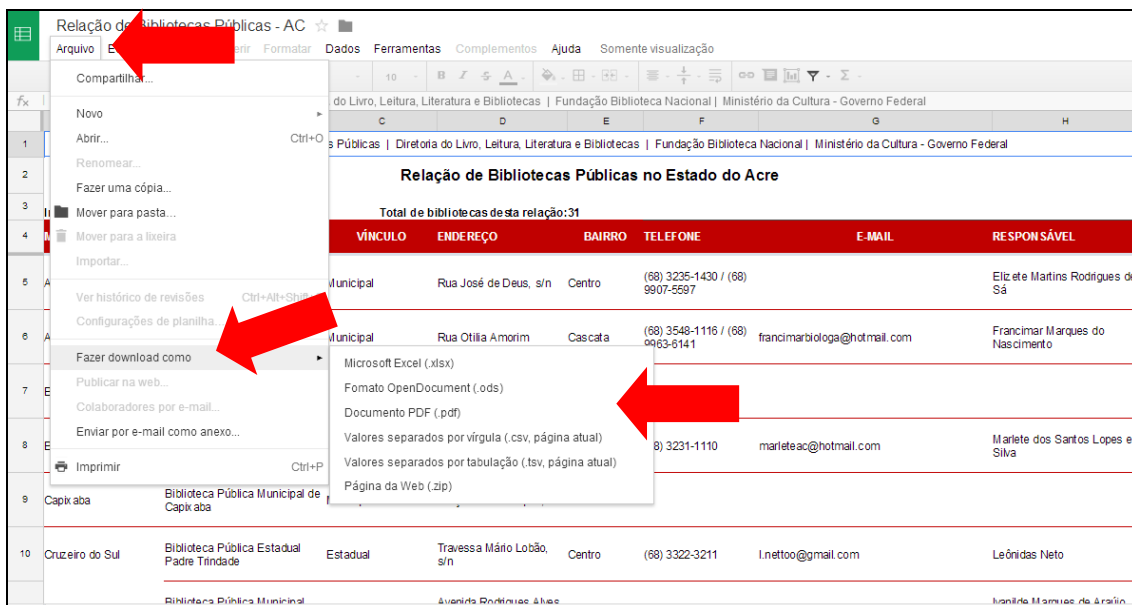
Relação de Bibliotecas Públicas - AC

Arquivo E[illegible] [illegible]erir Formatar Dados Ferramentas Complementos Ajuda Somente visualização

Compartilhar...

Novo

Abrir... Ctrl+O

Renomear...

Fazer uma cópia...

Mover para pasta...

Mover para a lixeira

Importar...

Ver histórico de revisões Ctrl+Alt+Shift

Configurações de planilha...

Fazer download como

Publicar na web...

Colaboradores por e-mail...

Enviar por e-mail como anexo...

Imprimir Ctrl+P

Microsoft Excel (.xlsx)

Formato OpenDocument (.ods)

Documento PDF (.pdf)

Valores separados por vírgula (.csv, página atual)

Valores separados por tabulação (.tsv, página atual)

Página da Web (.zip)

10

do Livro, Leitura, Literatura e Bibliotecas | Fundação Biblioteca Nacional | Ministério da Cultura - Governo Federal

s Públicas | Diretoria do Livro, Leitura, Literatura e Bibliotecas | Fundação Biblioteca Nacional | Ministério da Cultura - Governo Federal

Relação de Bibliotecas Públicas no Estado do Acre

Total de bibliotecas desta relação: 31

| | C | D | E | F | G | H |
|---|---|---|---|---|---|---|
| | VÍNCULO | ENDEREÇO | BAIRRO | TELEFONE | E-MAIL | RESPONSÁVEL |
| A | Municipal | Rua José de Deus, s/n | Centro | (68) 3235-1430 / (68) 9907-5597 | | Elizete Martins Rodrigues de Sá |
| A | Municipal | Rua Otília Amorim | Cascata | (68) 3548-1116 / (68) 9963-6141 | francimarbiologa@hotmail.com | Francimar Marques do Nascimento |
| E | | | | | | |
| E | | | | 8) 3231-1110 | marleteac@hotmail.com | Marlete dos Santos Lopes e Silva |
| Capixaba | Biblioteca Pública Municipal de Capixaba | | | | | |
| Cruzeiro do Sul | Biblioteca Pública Estadual Padre Trindade | Estadual | Travessa Mário Lobão, s/n | Centro | (68) 3322-3211 | l.nettoo@gmail.com | Leônidas Neto |
| | Biblioteca Pública Municipal | | Avenida Rodrigues Alves | | | | Ivanilde Marques de Araújo |